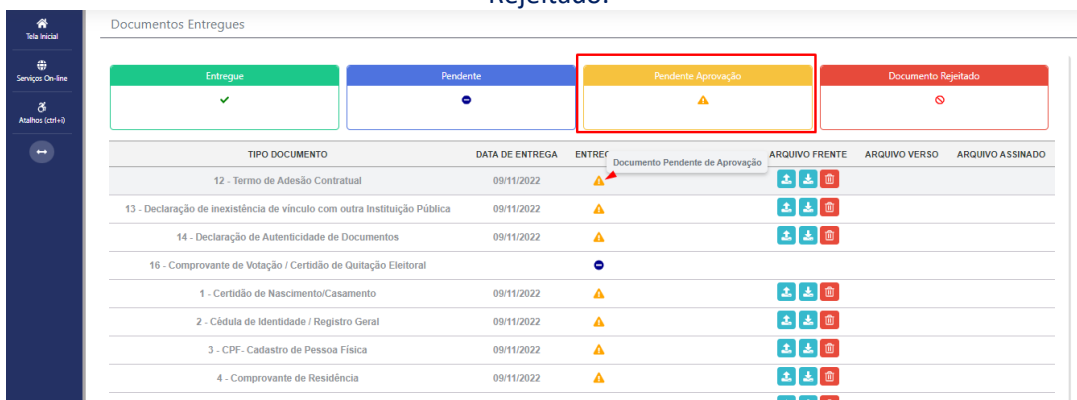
Rejeitado.

Tela Inicial
Serviços On-line
Atalhos (ctrl+i)

Documentos Entregues

Entregue
Pendente
Pendente Aprovação
Documento Rejeitado

| TIPO DOCUMENTO | DATA DE ENTREGA | ENTREG | ARQUIVO FRENTE | ARQUIVO VERSO | ARQUIVO ASSINADO |
|---|---|---|---|---|---|
| 12 - Termo de Adesão Contratual | 09/11/2022 | | | | |
| 13 - Declaração de inexistência de vínculo com outra Instituição Pública | 09/11/2022 | | | | |
| 14 - Declaração de Autenticidade de Documentos | 09/11/2022 | | | | |
| 16 - Comprovante de Votação / Certidão de Quitação Eleitoral | | | | | |
| 1 - Certidão de Nascimento/Casamento | 09/11/2022 | | | | |
| 2 - Cédula de Identidade / Registro Geral | 09/11/2022 | | | | |
| 3 - CPF- Cadastro de Pessoa Física | 09/11/2022 | | | | |
| 4 - Comprovante de Residência | 09/11/2022 | | | | |

Documento Pendente de Aprovação